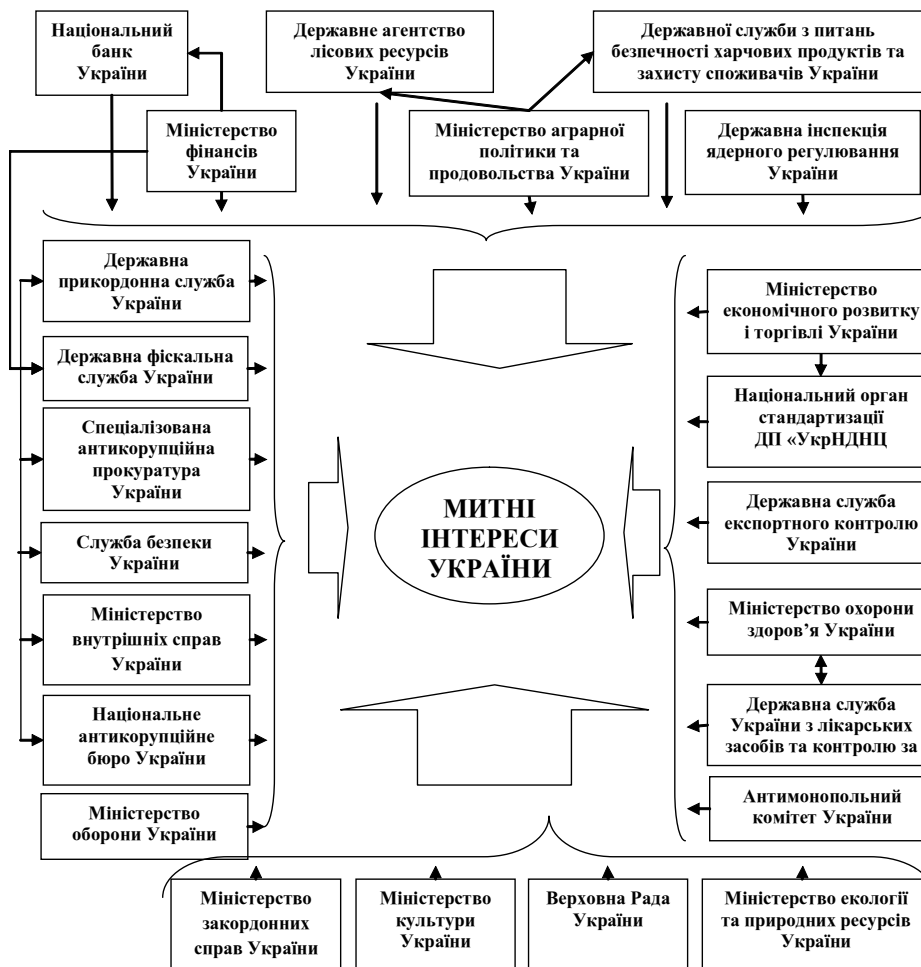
Національний банк України

Державне агентство лісових ресурсів України

Державної служби з питань безпечності харчових продуктів та захисту споживачів України

Міністерство фінансів України

Міністерство аграрної політики та продовольства України

Державна інспекція ядерного регулювання України

Державна прикордонна служба України

Державна фіскальна служба України

Спеціалізована антикорупційна прокуратура України

Служба безпеки України

Міністерство внутрішніх справ України

Національне антикорупційне бюро України

Міністерство оборони України

МИТНІ ІНТЕРЕСИ УКРАЇНИ

Міністерство економічного розвитку і торгівлі України

Національний орган стандартизації ДП «УкрНДНЦ

Державна служба експортного контролю України

Міністерство охорони здоров'я України

Державна служба України з лікарських засобів та контролю за

Антимонопольний комітет України

Міністерство закордонних справ України

Міністерство культури України

Верховна Рада України

Міністерство екології та природних ресурсів України